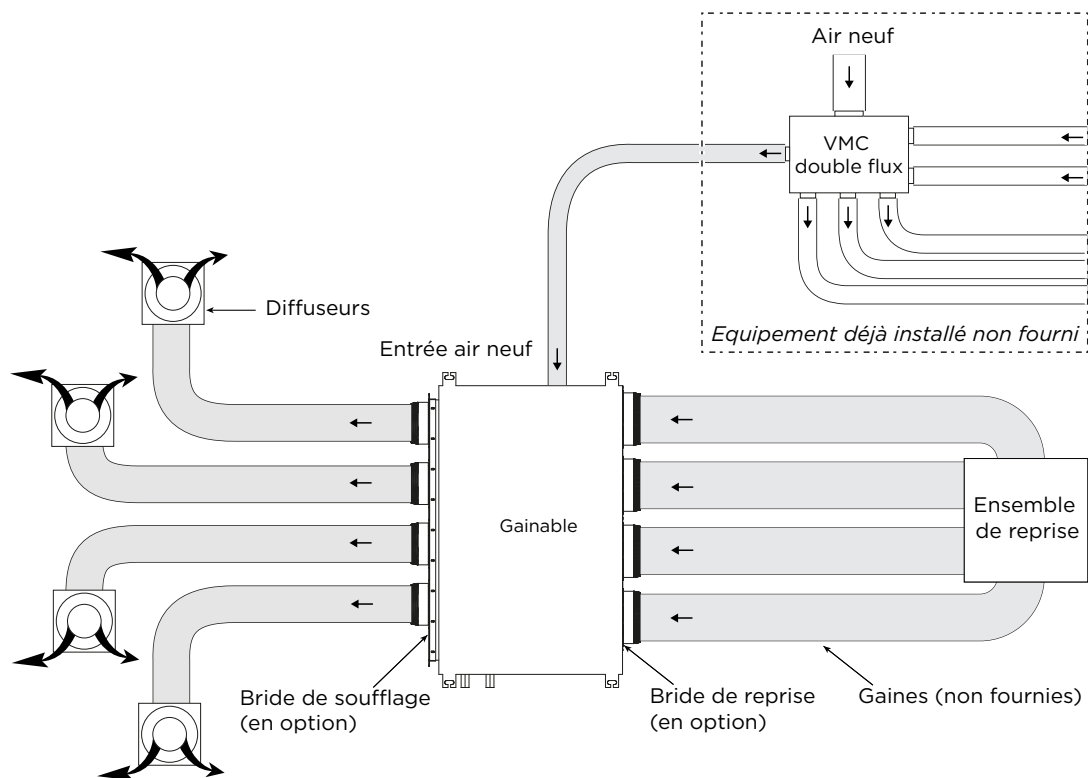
Air neuf

VMC double flux

Equipement déjà installé non fourni

Diffuseurs

Entrée air neuf

Gainable

Ensemble de reprise

Bride de soufflage (en option)

Bride de reprise (en option)

Gaines (non fournies)